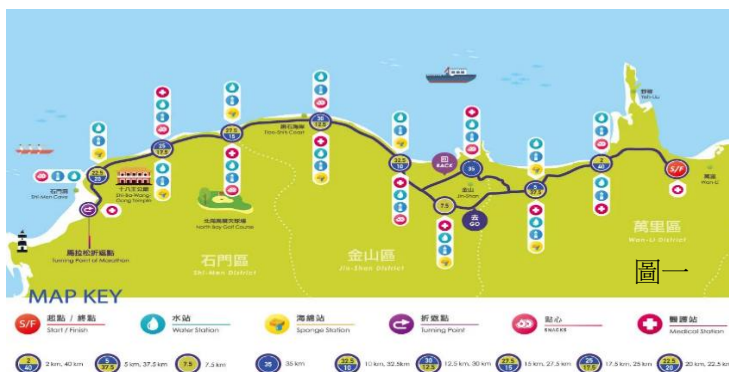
石門區
Shi-Men Cave
十八王公廟
Shi-Ba-Wang Gong Temple
馬拉松折返點
Turning Point of Marathon
北海高爾夫球場
North Bay Golf Course
石門區
Shi-Men District
跳石海岸
Tiao-Shih Coast
金山區
Jin-Shan District
回 BACK
去 GO
金山
Jin-Shan
野柳
Yeh-Liu
萬里
Wan-Li
萬里區
Wan-Li District
S/F
圖一

MAP KEY
S/F 起點 / 終點 Start / Finish
水站 Water Station
海綿站 Sponge Station
折返點 Turning Point
點心 SNACKS
醫護站 Medical Station

2 km, 40 km
5 km, 37.5 km
7.5 km
35 km
10 km, 32.5km
12.5 km, 30 km
15 km, 27.5 km
17.5 km, 25 km
20 km, 22.5 km